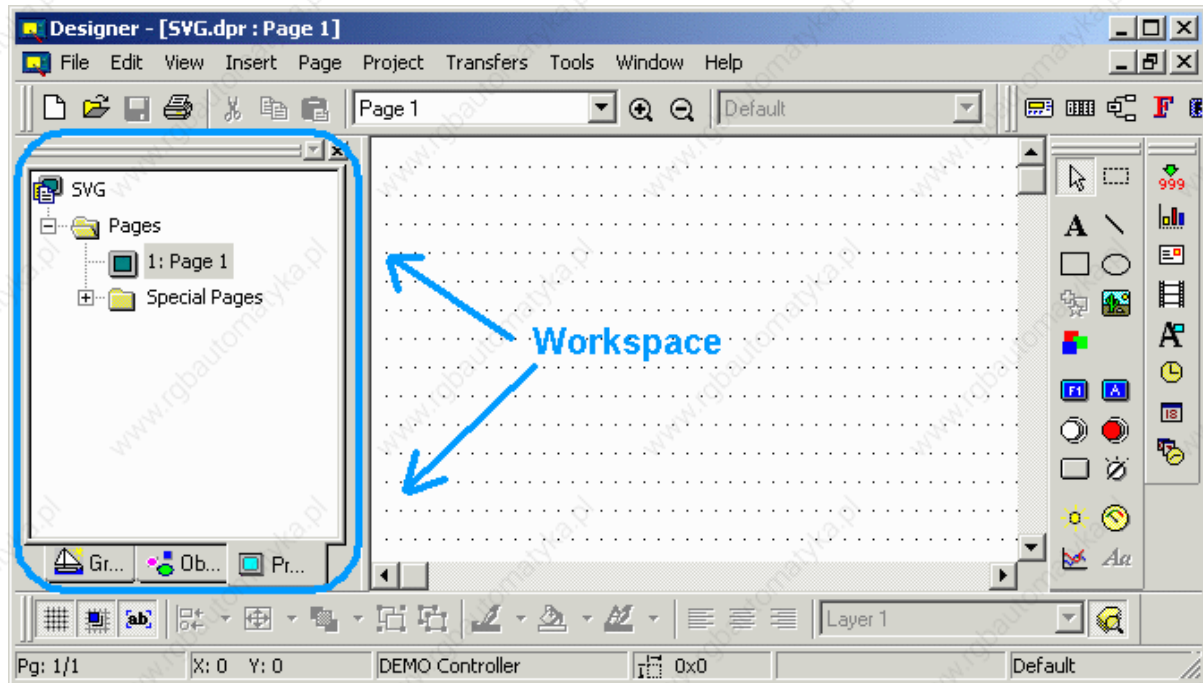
Designer - [SVG.dpr : Page 1]

File Edit View Insert Page Project Transfers Tools Window Help

Page 1

Default

SVG
Pages
1: Page 1
Special Pages

Gr... Ob... Pr...

Workspace

999

Layer 1

Pg: 1/1 X: 0 Y: 0 DEMO Controller 0x0 Default

www.rgbautomatyka.pl